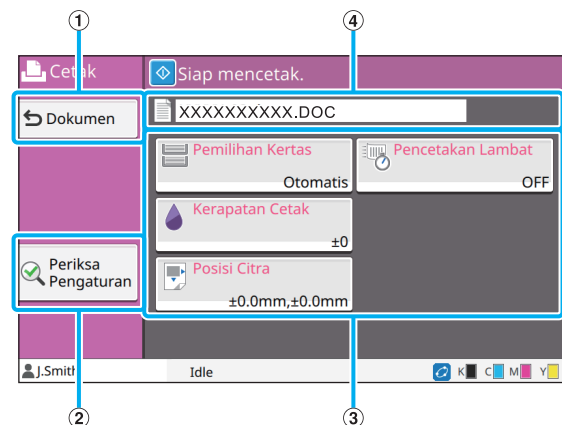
①

④

Cetak

Siap mencetak.

Dokumen

XXXXXXXXXX.DOC

Pemilihan Kertas
Otomatis

Pencetakan Lambat
OFF

Kerapatan Cetak
±0

Periksa Pengaturan

Posisi Citra
±0.0mm,±0.0mm

J.Smith

Idle

K C M Y

②

③